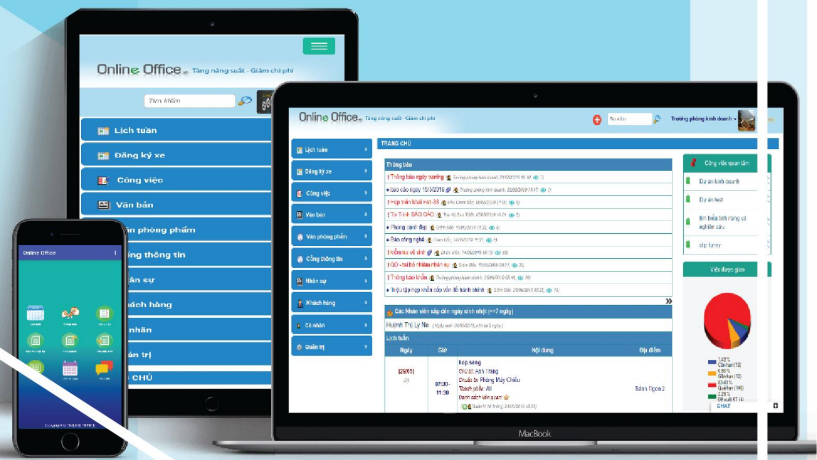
Online Office Tăng năng suất - Giảm chi phí

Tìm kiếm

Lịch tuần

Đăng ký xe

Công việc

Văn bản

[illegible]ăn phòng phẩm

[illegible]ổng thông tin

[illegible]ân sự

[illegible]hách hàng

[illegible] nhân

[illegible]uản trị

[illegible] CHỦ

Online Office

Online Office Tăng năng suất - Giảm chi phí

Tìm kiếm

Trưởng phòng kinh doanh

Lịch tuần

Đăng ký xe

Công việc

Văn bản

Văn phòng phẩm

Cổng thông tin

Nhân sự

Khách hàng

Cá nhân

Quản trị

TRANG CHỦ

Thông báo

Các Nhân viên sắp đến ngày sinh nhật (<=7 ngày)

Huỳnh Thị Ly Na

Lịch tuần

Ngày

Giờ

Nội dung

Địa điểm

Họp sáng

Sảnh Ngọc 2

Công việc quan tâm

Dự án kinh doanh

Dự án test

Viền đăng giao

MacBook